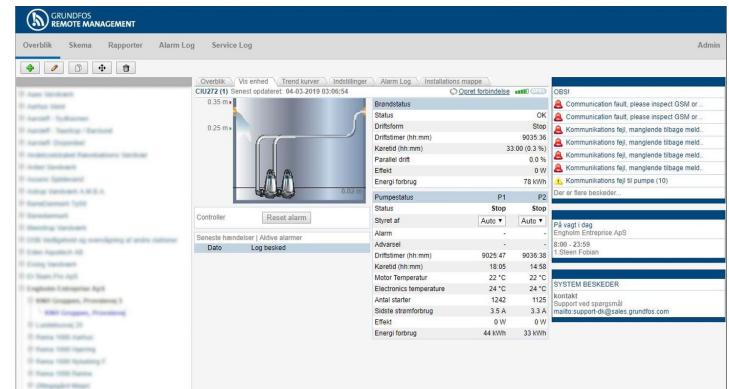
GRUNDFOS REMOTE MANAGEMENT

Overblik Skema Rapporter Alarm Log Service Log Admin

Overblik | Vis enhed | Trend kurver | Indstillinger | Alarm Log | Installations mappe

CIU272 (1) Senest opdateret: 04-03-2019 03:06:54

Opret forbindelse

0.35 m
0.25 m
0.02 m

Brøndstatus

| | |
|---|---|
| Status | OK |
| Driftsform | Stop |
| Driftstimer (hh:mm) | 9035:36 |
| Køretid (hh:mm) | 33:00 (0.3 %) |
| Parallel drift | 0.0 % |
| Effekt | 0 W |
| Energi forbrug | 78 kWh |

| Pumpestatus | P1 | P2 |
|---|---|---|
| Status | Stop | Stop |
| Styret af | Auto | Auto |
| Alarm | - | - |
| Advarsel | - | - |
| Driftstimer (hh:mm) | 9025:47 | 9036:38 |
| Køretid (hh:mm) | 18:05 | 14:58 |
| Motor Temperatur | 22 °C | 22 °C |
| Electronics temperature | 24 °C | 24 °C |
| Antal starter | 1242 | 1125 |
| Sidste strømforbrug | 3.5 A | 3.3 A |
| Effekt | 0 W | 0 W |
| Energi forbrug | 44 kWh | 33 kWh |

Controller
Reset alarm

Seneste hændelser | Aktive alarmer
Dato Log besked

OBS!
Communication fault, please inspect GSM or...
Communication fault, please inspect GSM or...
Kommunikations fejl, manglende tilbage meld..
Kommunikations fejl, manglende tilbage meld..
Kommunikations fejl, manglende tilbage meld..
Kommunikations fejl, manglende tilbage meld..
Kommunikations fejl til pumpe (10)
Der er flere beskeder...

På vagt i dag
Engholm Entreprise ApS
8:00 - 23:59
1.Steen Fobian

SYSTEM BESKEDER
kontakt
Support ved spørgsmål
mailto:support-dk@sales.grundfos.com